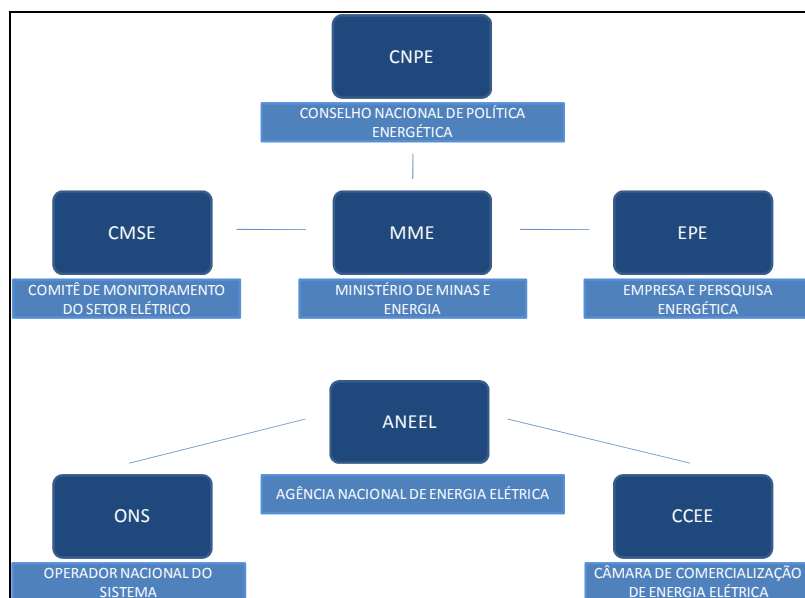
CNPE

CONSELHO NACIONAL DE POLÍTICA ENERGÉTICA

CMSE

COMITÊ DE MONITORAMENTO DO SETOR ELÉTRICO

MME

MINISTÉRIO DE MINAS E ENERGIA

EPE

EMPRESA E PERSQUISA ENERGÉTICA

ANEEL

AGÊNCIA NACIONAL DE ENERGIA ELÉTRICA

ONS

OPERADOR NACIONAL DO SISTEMA

CCEE

CÂMARA DE COMERCIALIZAÇÃO DE ENERGIA ELÉTRICA